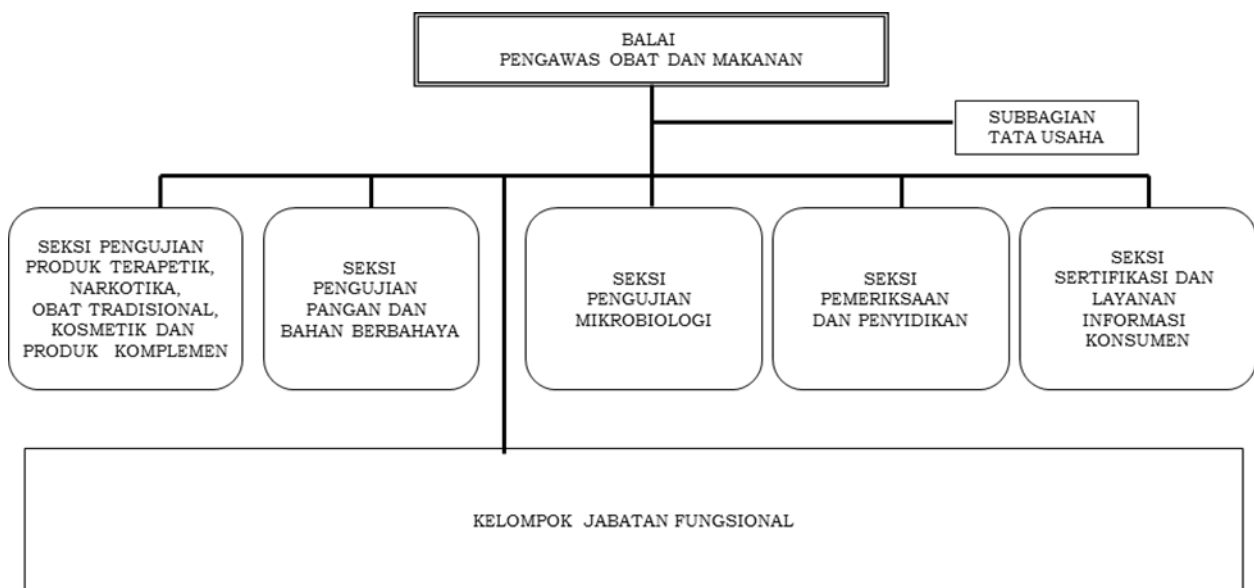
BALAI
PENGAWAS OBAT DAN MAKANAN

SUBBAGIAN
TATA USAHA

SEKSI PENGUJIAN PRODUK TERAPETIK, NARKOTIKA, OBAT TRADISIONAL, KOSMETIK DAN PRODUK KOMPLEMEN

SEKSI PENGUJIAN PANGAN DAN BAHAN BERBAHAYA

SEKSI PENGUJIAN MIKROBIOLOGI

SEKSI PEMERIKSAAN DAN PENYIDIKAN

SEKSI SERTIFIKASI DAN LAYANAN INFORMASI KONSUMEN

KELOMPOK JABATAN FUNGSIONAL